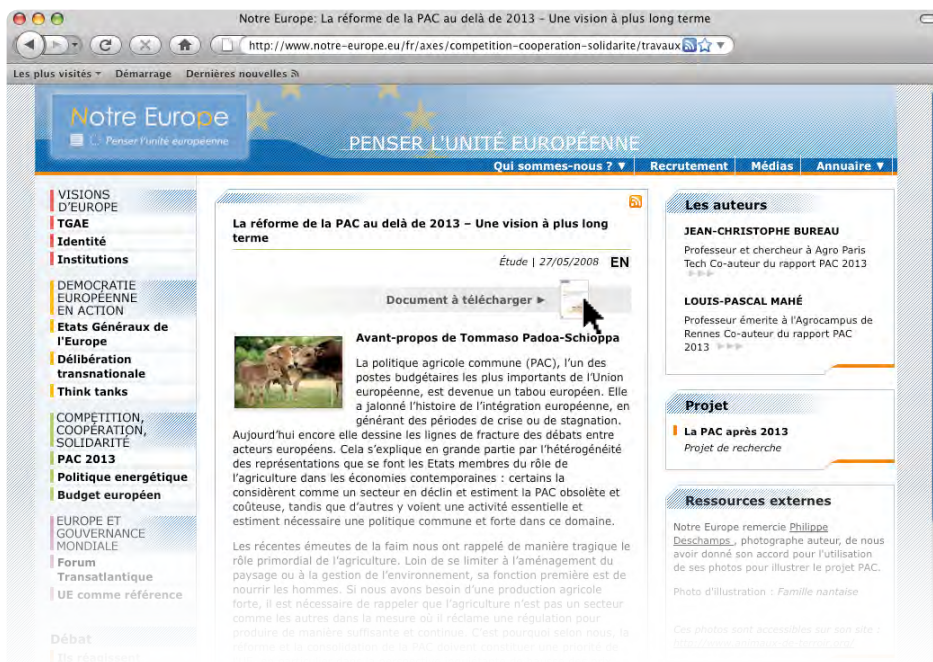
Notre Europe: La réforme de la PAC au delà de 2013 – Une vision à plus long terme

http://www.notre-europe.eu/fr/axes/competition-cooperation-solidarite/travaux

Les plus visités ▾ Démarrage Dernières nouvelles

Notre Europe
Penser l'unité européenne

PENSER L'UNITÉ EUROPÉENNE

Qui sommes-nous ? ▼ Recrutement Médias Annuaire ▼

VISIONS D'EUROPE
TGAE
Identité
Institutions

DEMOCRATIE EUROPÉENNE EN ACTION
Etats Généraux de l'Europe
Délibération transnationale
Think tanks

COMPETITION, COOPÉRATION, SOLIDARITÉ
PAC 2013
Politique énergétique
Budget européen

EUROPE ET GOUVERNANCE MONDIALE
Forum Transatlantique
UE comme référence

Débat
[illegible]

La réforme de la PAC au delà de 2013 – Une vision à plus long terme

Étude | 27/05/2008 EN

Document à télécharger ►

Avant-propos de Tommaso Padoa-Schioppa

La politique agricole commune (PAC), l'un des postes budgétaires les plus importants de l'Union européenne, est devenue un tabou européen. Elle a jalonné l'histoire de l'intégration européenne, en générant des périodes de crise ou de stagnation. Aujourd'hui encore elle dessine les lignes de fracture des débats entre acteurs européens. Cela s'explique en grande partie par l'hétérogénéité des représentations que se font les Etats membres du rôle de l'agriculture dans les économies contemporaines : certains la considèrent comme un secteur en déclin et estiment la PAC obsolète et coûteuse, tandis que d'autres y voient une activité essentielle et estiment nécessaire une politique commune et forte dans ce domaine.

Les récentes émeutes de la faim nous ont rappelé de manière tragique le rôle primordial de l'agriculture. Loin de se limiter à l'aménagement du paysage ou à la gestion de l'environnement, sa fonction première est de nourrir les hommes. Si nous avons besoin d'une production agricole forte, il est nécessaire de rappeler que l'agriculture n'est pas un secteur comme les autres dans la mesure où il réclame une régulation pour produire de manière suffisante et continue. C'est pourquoi selon nous, la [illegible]

Les auteurs

JEAN-CHRISTOPHE BUREAU
Professeur et chercheur à Agro Paris Tech Co-auteur du rapport PAC 2013

LOUIS-PASCAL MAHÉ
Professeur émérite à l'Agrocampus de Rennes Co-auteur du rapport PAC 2013

Projet

La PAC après 2013
Projet de recherche

Ressources externes

Notre Europe remercie Philippe Deschamps , photographe auteur, de nous avoir donné son accord pour l'utilisation de ses photos pour illustrer le projet PAC.

Photo d'illustration : Famille nantaise

Ces photos sont accessibles sur son site : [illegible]